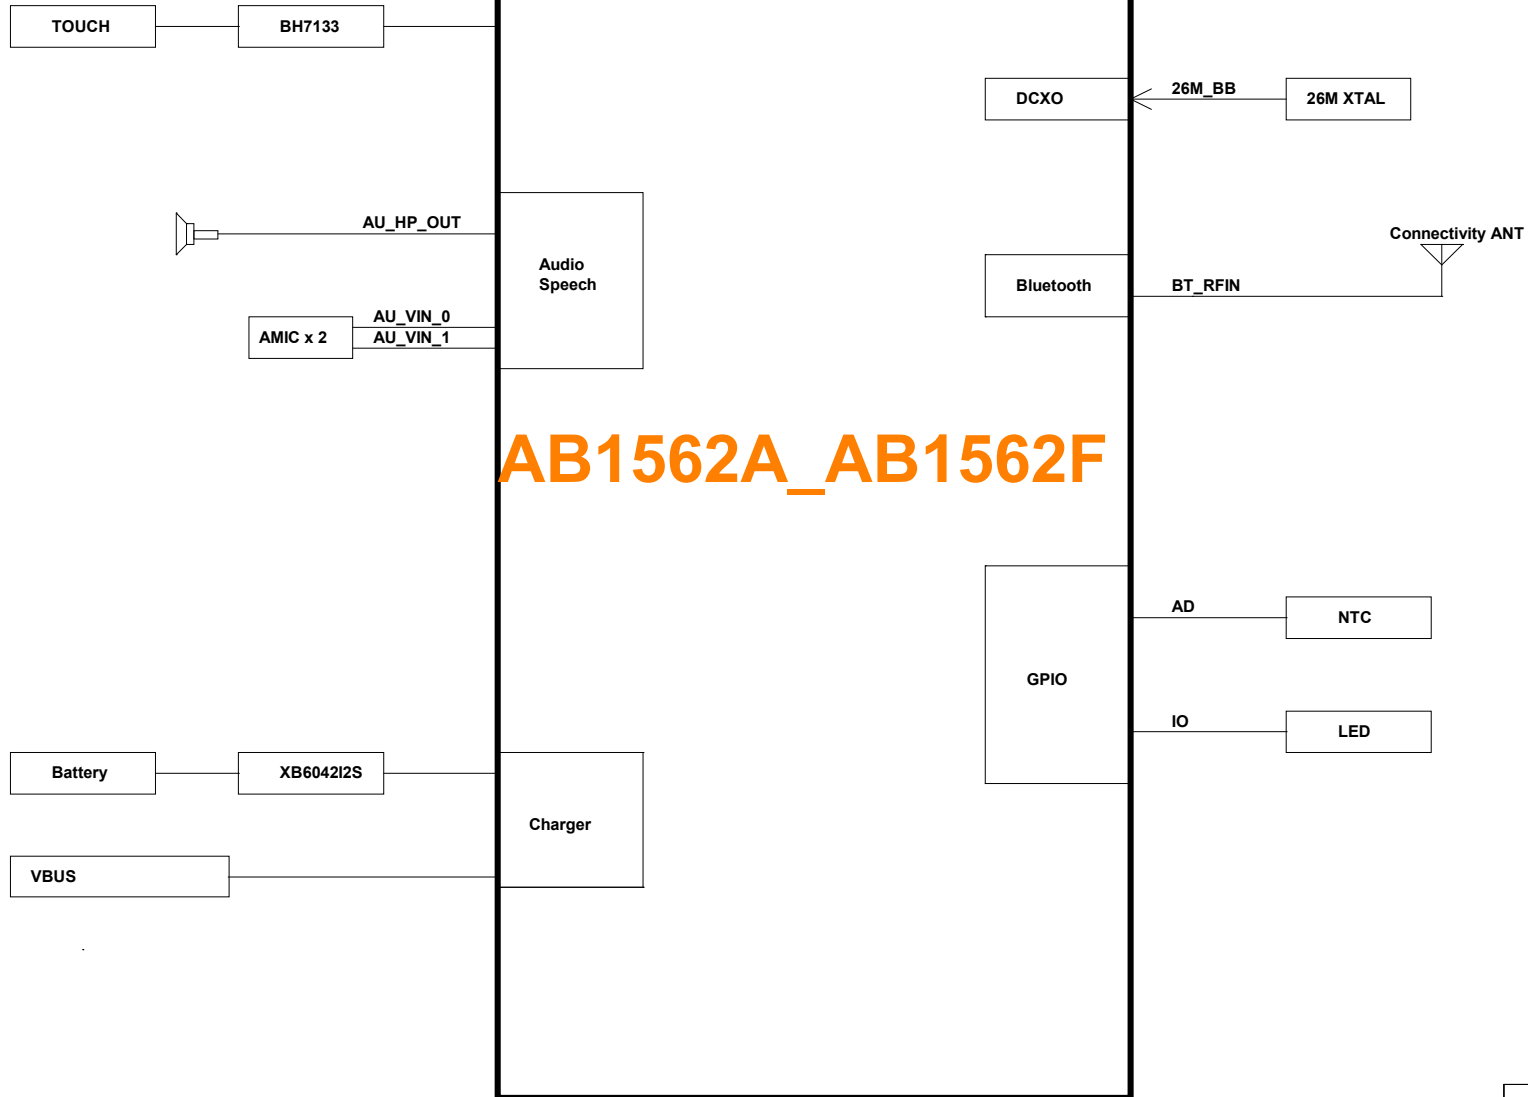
TOUCH

BH7133

DCXO

26M_BB

26M XTAL

AU_HP_OUT

Audio
Speech

Connectivity ANT

Bluetooth

BT_RFIN

AMIC x 2

AU_VIN_0

AU_VIN_1

AB1562A_AB1562F

AD

NTC

GPIO

IO

LED

Battery

XB6042I2S

Charger

VBUS